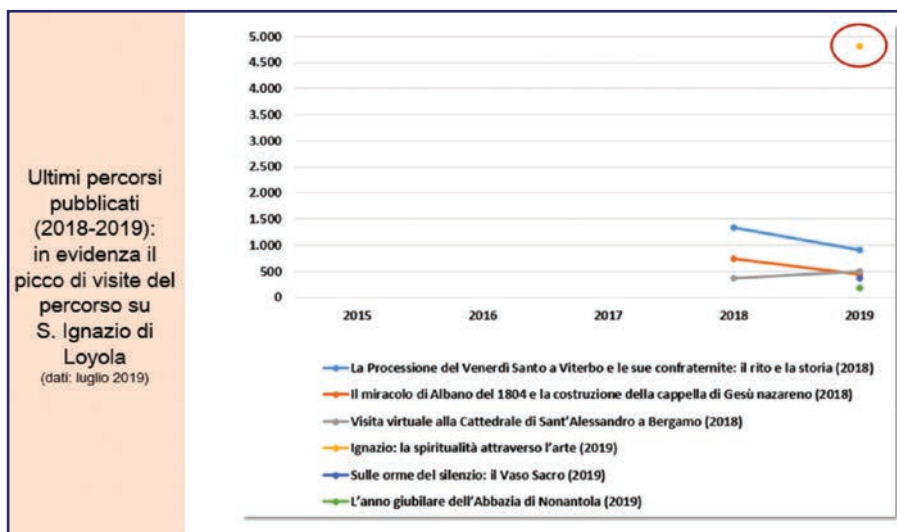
Ultimi percorsi pubblicati (2018-2019): in evidenza il picco di visite del percorso su S. Ignazio di Loyola
(dati: luglio 2019)

5.000
4.500
4.000
3.500
3.000
2.500
2.000
1.500
1.000
500
0

2015
2016
2017
2018
2019

La Processione del Venerdì Santo a Viterbo e le sue confraternite: il rito e la storia (2018)
Il miracolo di Albano del 1804 e la costruzione della cappella di Gesù nazareno (2018)
Visita virtuale alla Cattedrale di Sant'Alessandro a Bergamo (2018)
Ignazio: la spiritualità attraverso l'arte (2019)
Sulle orme del silenzio: il Vaso Sacro (2019)
L'anno giubilare dell'Abbazia di Nonantola (2019)